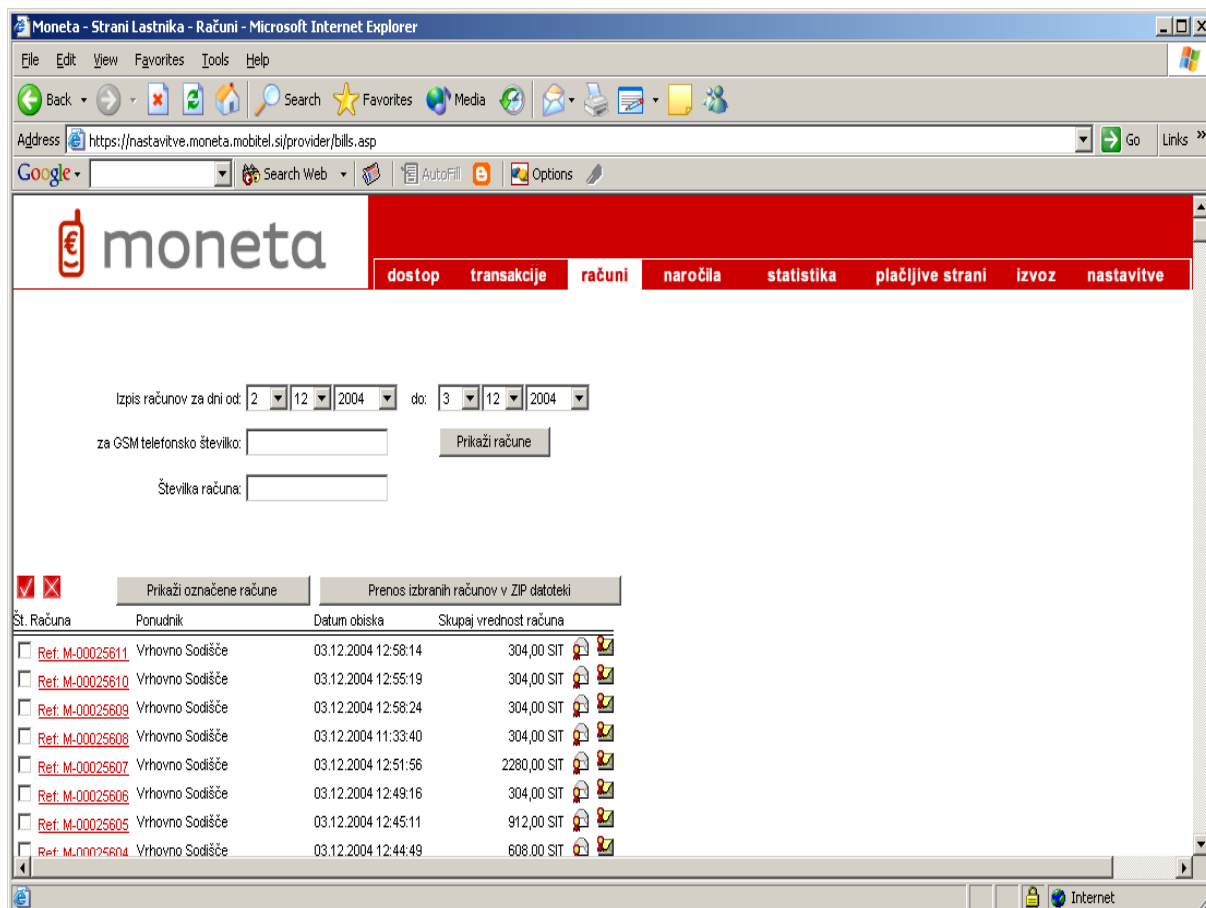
Moneta - Strani Lastnika - Računi - Microsoft Internet Explorer

File Edit View Favorites Tools Help

Back Search Favorites Media

Address https://nastavitve.moneta.mobitel.si/provider/bills.asp Go Links »

Google Search Web AutoFill Options

moneta

dostop transakcije računi naročila statistika plačljive strani izvoz nastavitve

Izpis računov za dni od: 2 12 2004 do: 3 12 2004

za GSM telefonsko številko: Prikaži račune

Številka računa:

Prikaži označene račune Prenos izbranih računov v ZIP datoteki

| Št. Računa | Ponudnik | Datum obiska | Skupaj vrednost računa |
|---|---|---|---|
| Ref: M-00025611 | Vrhovno Sodišče | 03.12.2004 12:58:14 | 304,00 SIT |
| Ref: M-00025610 | Vrhovno Sodišče | 03.12.2004 12:55:19 | 304,00 SIT |
| Ref: M-00025609 | Vrhovno Sodišče | 03.12.2004 12:58:24 | 304,00 SIT |
| Ref: M-00025608 | Vrhovno Sodišče | 03.12.2004 11:33:40 | 304,00 SIT |
| Ref: M-00025607 | Vrhovno Sodišče | 03.12.2004 12:51:56 | 2280,00 SIT |
| Ref: M-00025606 | Vrhovno Sodišče | 03.12.2004 12:49:16 | 304,00 SIT |
| Ref: M-00025605 | Vrhovno Sodišče | 03.12.2004 12:45:11 | 912,00 SIT |
| Ref: M-00025604 | Vrhovno Sodišče | 03.12.2004 12:44:49 | 608,00 SIT |

Internet